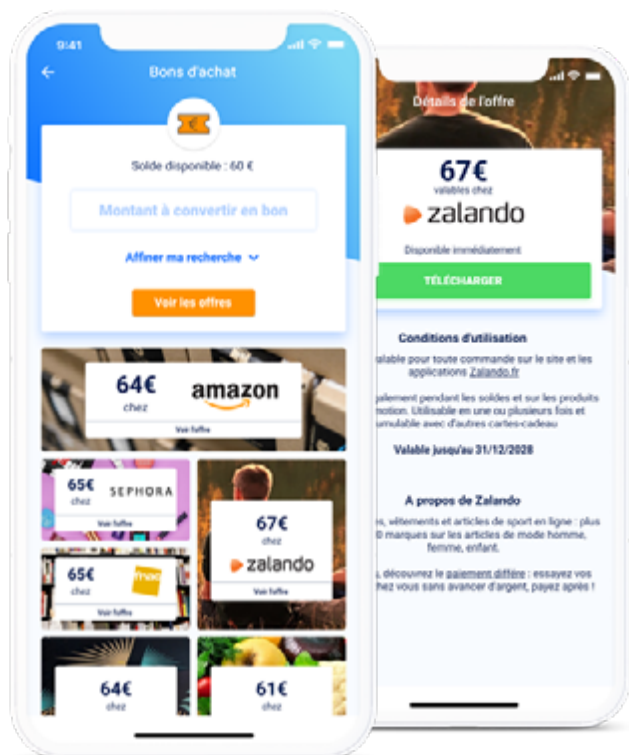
9:41

Bons d'achat

Solde disponible : 60 €

Montant à convertir en bon

Affiner ma recherche

Voir les offres

64€ chez amazon

Voir l'offre

65€ chez SEPHORA

Voir l'offre

67€ chez zalando

Voir l'offre

65€ chez fnac

Voir l'offre

64€ chez

61€ chez

Détails de l'offre

67€ valables chez

zalando

Disponible immédiatement

TÉLÉCHARGER

Conditions d'utilisation

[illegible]alable pour toute commande sur le site et les applications Zalando.fr

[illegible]galement pendant les soldes et sur les produits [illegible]motion. Utilisable en une ou plusieurs fois et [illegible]umulable avec d'autres cartes-cadeau

Valable jusqu'au 31/12/2028

A propos de Zalando

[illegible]es, vêtements et articles de sport en ligne : plus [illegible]0 marques sur les articles de mode homme, femme, enfant.

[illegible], découvrez le paiement différé : essayez vos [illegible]hez vous sans avancer d'argent, payez après !